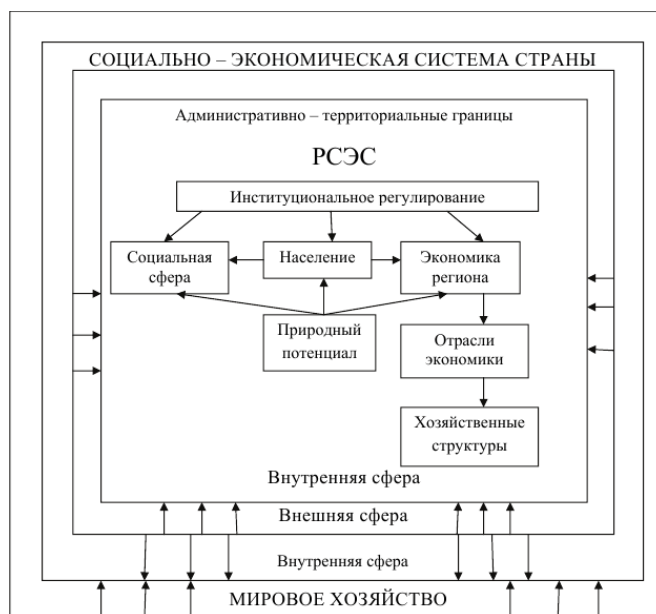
СОЦИАЛЬНО – ЭКОНОМИЧЕСКАЯ СИСТЕМА СТРАНЫ

Административно – территориальные границы

РСЭС

Институциональное регулирование

Социальная сфера

Население

Экономика региона

Природный потенциал

Отрасли экономики

Хозяйственные структуры

Внутренняя сфера

Внешняя сфера

Внутренняя сфера

МИРОВОЕ ХОЗЯЙСТВО